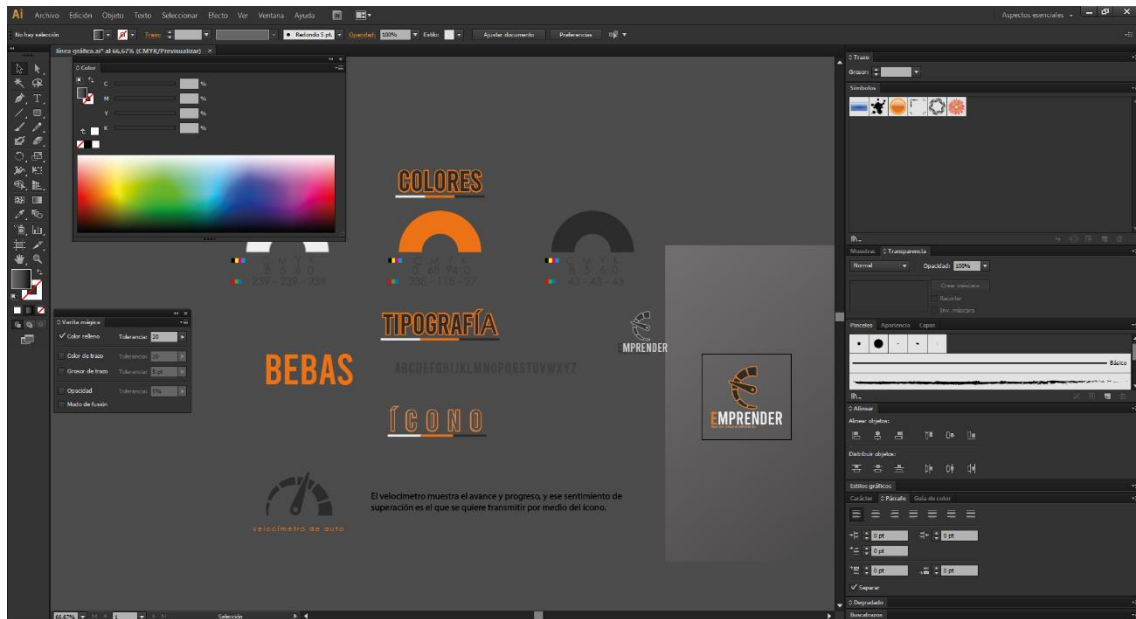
Ai Archivo Edición Objeto Texto Seleccionar Efecto Ver Ventana Ayuda

Aspectos esenciales

No hay selección Trazo: Redondo 5 pt. Opacidad: 100% Estilo: Ajustar documento Preferencias

linea gráfica.ai* al 66,67% (CMYK/Previsualizar)

Color

C %
M %
Y %
K %

COLORES

C M Y K
R G B 239 - 239 - 239

C M Y K
R G B 255 - 115 - 27

C M Y K
R G B 43 - 43 - 43

TIPOGRAFÍA

Varita mágica
Color relleno Tolerancia: 20
Color de trazo Tolerancia: 20
Grosor de trazo Tolerancia: 5 pt
Opacidad Tolerancia: 5%
Modo de fusión

BEBAS

ABCDEFGHIJKLMNOPQRSTUVWXYZ

ÍCONO

MPRENDER

EMPRENDER

velocimetro de auto

El velocímetro muestra el avance y progreso, y ese sentimiento de superación es el que se quiere transmitir por medio del ícono.

Trazo
Grosor:
Símbolos
Muestras Transparencia
Normal Opacidad: 100%
Crear máscara
Recortar
Inv. máscara
Pinceles Apariencia Capas
Básico
Alinear
Alinear objetos:
Distribuir objetos:
Estilos gráficos
Carácter Párrafo Glifo de color
0 pt
0 pt
0 pt
0 pt
0 pt
Separar
Degradado
Buscadores

66,67% Selección